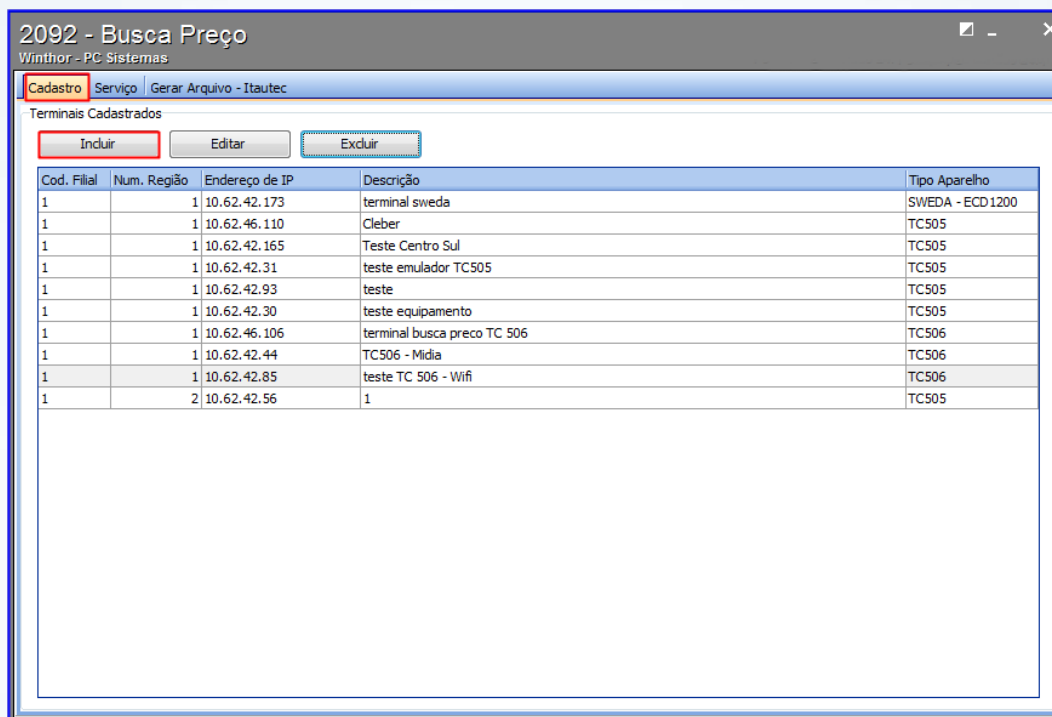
2092 - Busca Preço
Winthor - PC Sistemas

Cadastro | Serviço | Gerar Arquivo - Itautec

Terminais Cadastrados

Incluir | Editar | Excluir

| Cod. Filial | Num. Região | Endereço de IP | Descrição | Tipo Aparelho |
|---|---|---|---|---|
| 1 | 1 | 10.62.42.173 | terminal sweda | SWEDA - ECD1200 |
| 1 | 1 | 10.62.46.110 | Cleber | TC505 |
| 1 | 1 | 10.62.42.165 | Teste Centro Sul | TC505 |
| 1 | 1 | 10.62.42.31 | teste emulador TC505 | TC505 |
| 1 | 1 | 10.62.42.93 | teste | TC505 |
| 1 | 1 | 10.62.42.30 | teste equipamento | TC505 |
| 1 | 1 | 10.62.46.106 | terminal busca preco TC 506 | TC506 |
| 1 | 1 | 10.62.42.44 | TC506 - Midia | TC506 |
| 1 | 1 | 10.62.42.85 | teste TC 506 - Wifi | TC506 |
| 1 | 2 | 10.62.42.56 | 1 | TC505 |